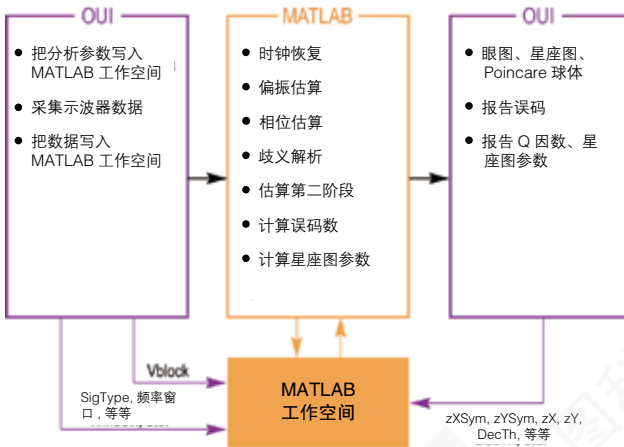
OUI

把分析参数写入 MATLAB 工作空间

采集示波器数据

把数据写入 MATLAB 工作空间

MATLAB

时钟恢复

偏振估算

相位估算

歧义解析

估算第二阶段

计算误码数

计算星座图参数

OUI

眼图、星座图、Poincare 球体

报告误码

报告 Q 因数、星座图参数

Vblock

SigType, 频率窗口，等等

MATLAB 工作空间

zXSym, zYSym, zX, zY, DecTh, 等等